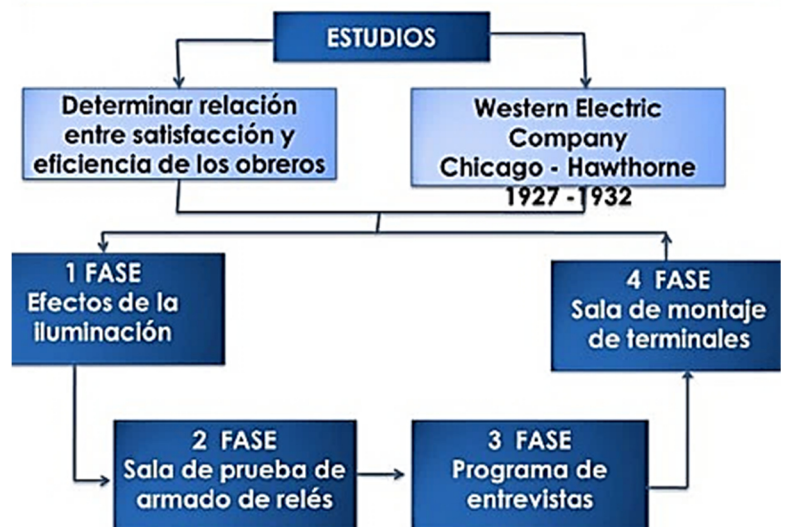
ESTUDIOS

Determinar relación entre satisfacción y eficiencia de los obreros

Western Electric Company
Chicago - Hawthorne
1927 - 1932

1 FASE
Efectos de la iluminación

2 FASE
Sala de prueba de armado de relés

3 FASE
Programa de entrevistas

4 FASE
Sala de montaje de terminales